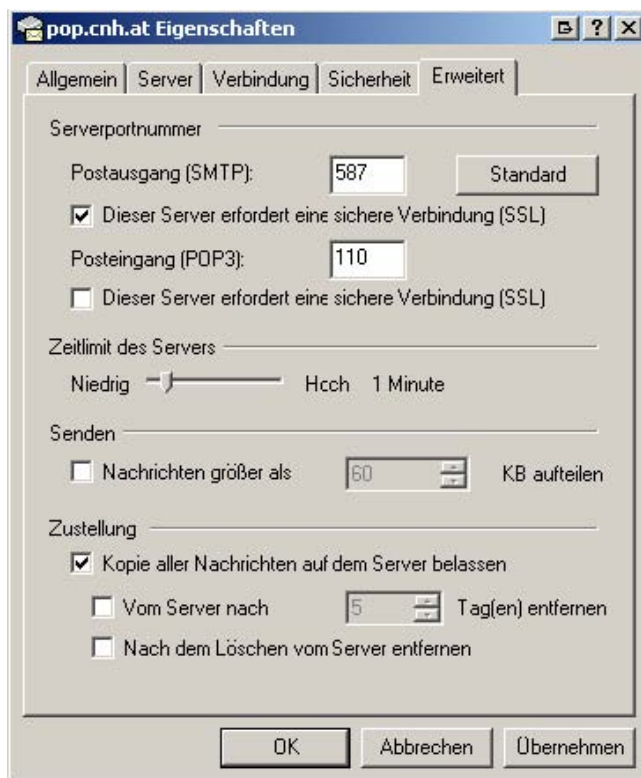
pop.cnh.at Eigenschaften

? X

Allgemein | Server | Verbindung | Sicherheit | Erweitert

Serverportnummer

Postausgang (SMTP): 587 Standard

Dieser Server erfordert eine sichere Verbindung (SSL)

Posteingang (POP3): 110

Dieser Server erfordert eine sichere Verbindung (SSL)

Zeitlimit des Servers

Niedrig Hcch 1 Minute

Senden

Nachrichten größer als 60 KB aufteilen

Zustellung

Kopie aller Nachrichten auf dem Server belassen

Vom Server nach 5 Tag(en) entfernen

Nach dem Löschen vom Server entfernen

OK Abbrechen Übernehmen